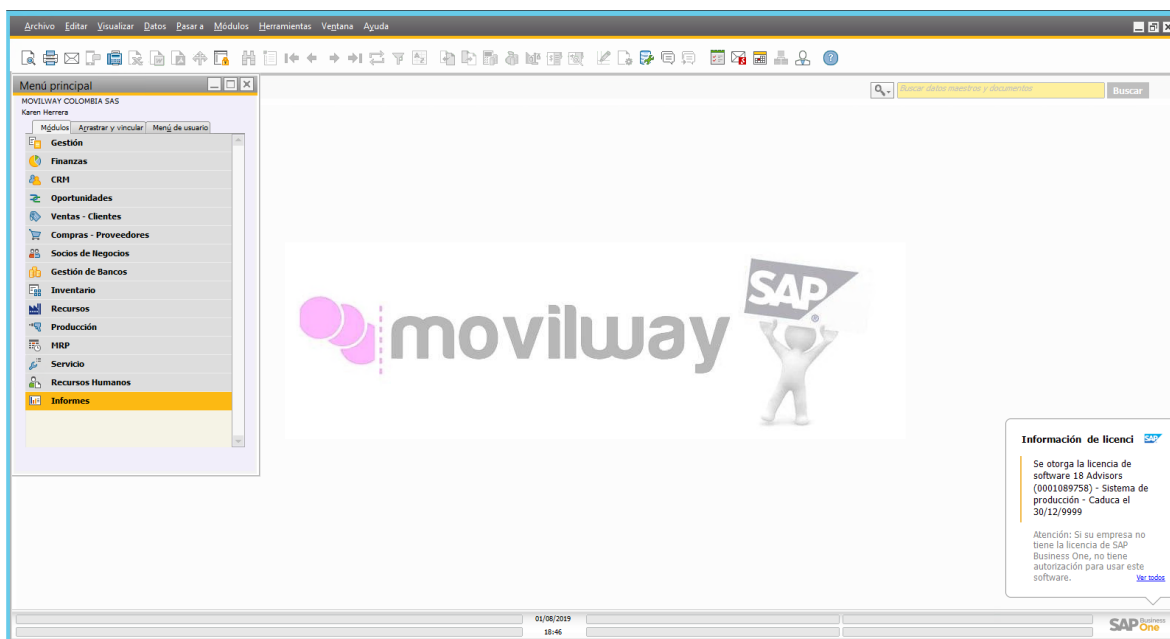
Archivo Editar Visualizar Datos Pasar a Módulos Herramientas Ventana Ayuda

Buscar datos maestros y documentos
Buscar

Menú principal
MOVILWAY COLOMBIA SAS
Karen Herrera
Módulos | Arrastrar y vincular | Menú de usuario

Gestión
Finanzas
CRM
Oportunidades
Ventas - Clientes
Compras - Proveedores
Socios de Negocios
Gestión de Bancos
Inventario
Recursos
Producción
MRP
Servicio
Recursos Humanos
Informes

movilway
SAP

Información de licenci
Se otorga la licencia de software 18 Advisors (0001089758) - Sistema de producción - Caduca el 30/12/9999

Atención: Si su empresa no tiene la licencia de SAP Business One, no tiene autorización para usar este software.
Ver todos

01/08/2019
18:46
SAP Business One